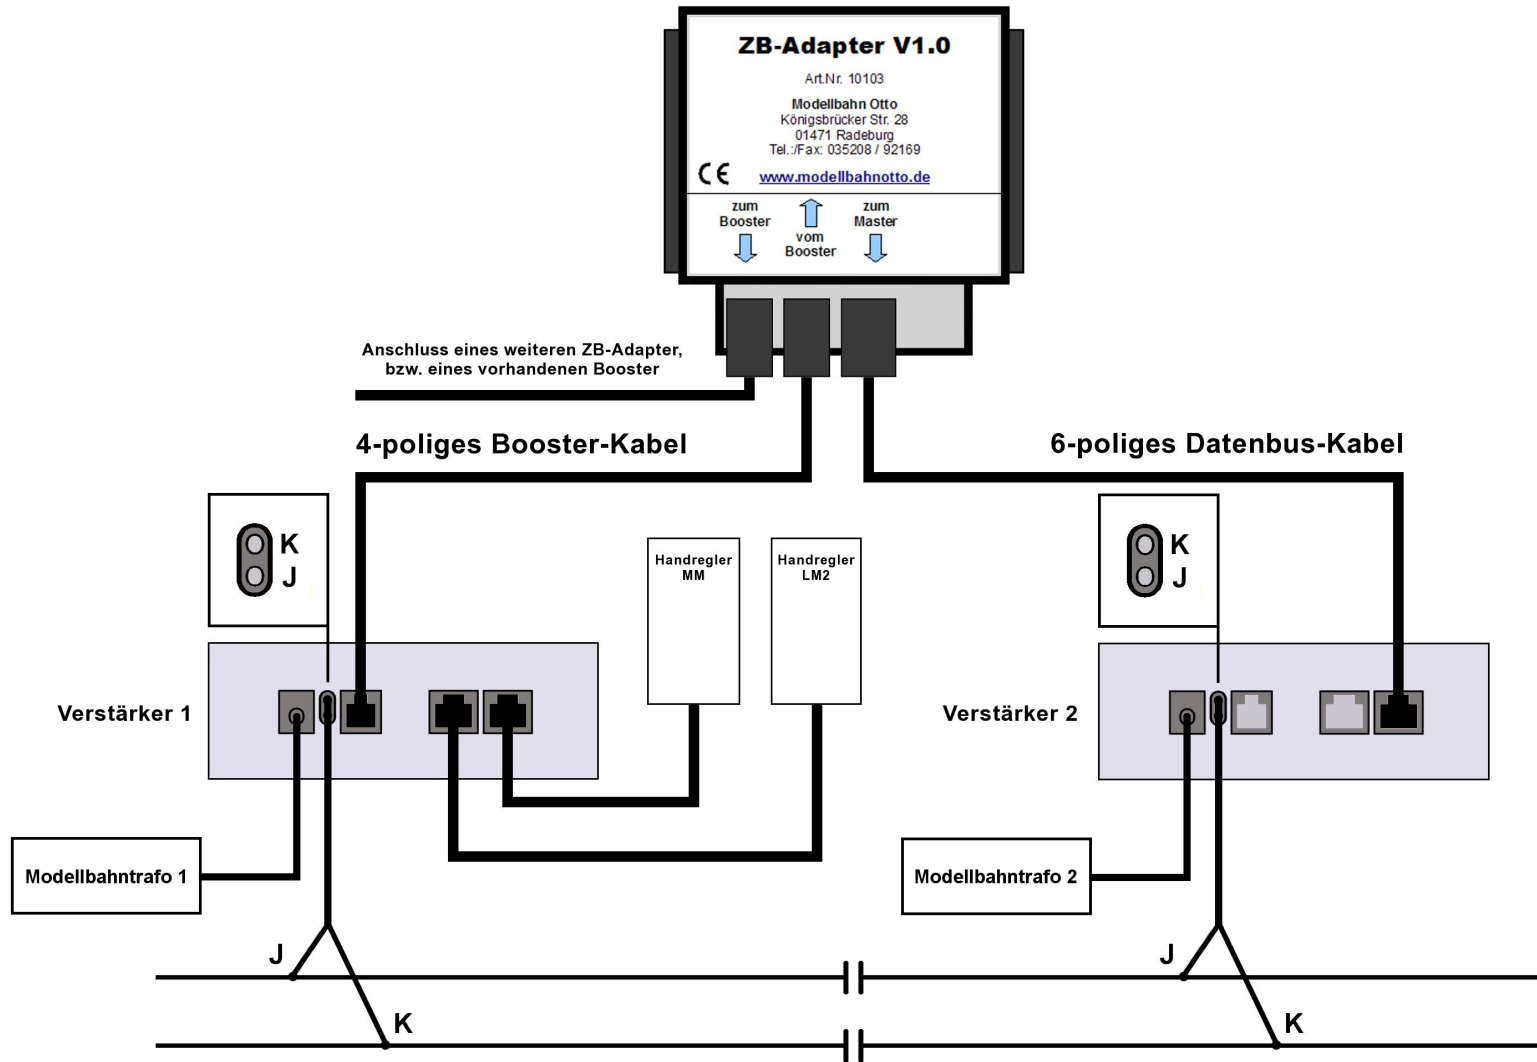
ZB-Adapter V1.0

Art.Nr. 10103

Modellbahn Otto
Königsbrücker Str. 28
01471 Radeburg
Tel.:/Fax: 035208 / 92169

CE

www.modellbahnotto.de

zum Booster

vom Booster

zum Master

Anschluss eines weiteren ZB-Adapter, bzw. eines vorhandenen Booster

4-poliges Booster-Kabel

6-poliges Datenbus-Kabel

K
J

Handregler MM

Handregler LM2

K
J

Verstärker 1

Verstärker 2

Modellbahntrafo 1

Modellbahntrafo 2

J

K

J

K